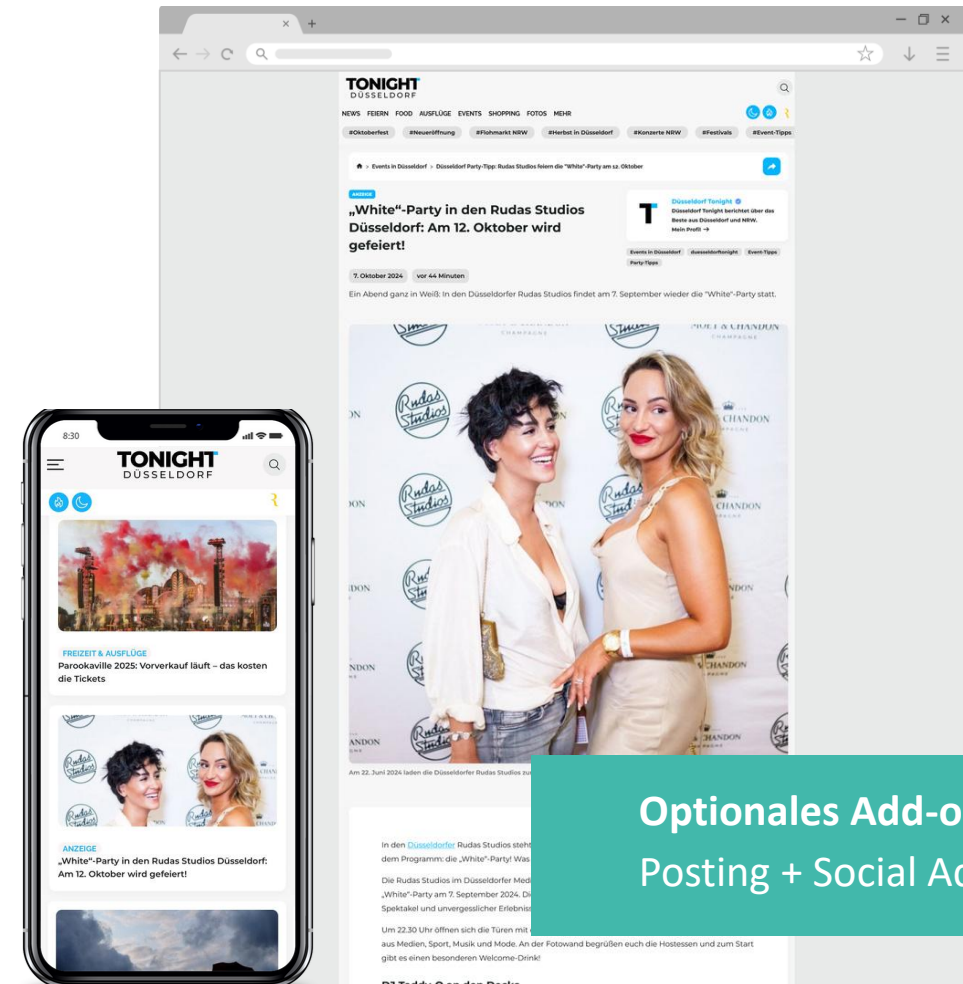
TONIGHT DÜSSELDORF

NEWS FEIERN FOOD AUSFLÜGE EVENTS SHOPPING FOTOS MEHR

#Oktoberfest #Neueröffnung #Flohmarkt NRW #Herbst in Düsseldorf #Konzerte NRW #Festivals #Event-Tipps

Events in Düsseldorf > Düsseldorf Party-Tipp: Rudas Studios feiern die "White"-Party am 12. Oktober

ANZEIGE

„White"-Party in den Rudas Studios Düsseldorf: Am 12. Oktober wird gefeiert!

Düsseldorf Tonight
Düsseldorf Tonight berichtet über das Beste aus Düsseldorf und NRW.
Mein Profil →

Events in Düsseldorf düsseldorftonight Event-Tipps Party-Tipps

7. Oktober 2024 vor 44 Minuten

Ein Abend ganz in Weiß: In den Düsseldorfer Rudas Studios findet am 7. September wieder die "White"-Party statt.

Am 22. Juni 2024 laden die Düsseldorfer Rudas Studios zur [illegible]

In den Düsseldorfer Rudas Studios steht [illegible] dem Programm: die „White"-Party! Was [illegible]

Die Rudas Studios im Düsseldorfer Med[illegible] „White"-Party am 7. September 2024. Di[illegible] Spektakel und unvergesslicher Erlebnis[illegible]

Um 22.30 Uhr öffnen sich die Türen mit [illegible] aus Medien, Sport, Musik und Mode. An der Fotowand begrüßen euch die Hostessen und zum Start gibt es einen besonderen Welcome-Drink!

8:30

TONIGHT DÜSSELDORF

FREIZEIT & AUSFLÜGE
Parookaville 2025: Vorverkauf läuft – das kosten die Tickets

ANZEIGE
„White"-Party in den Rudas Studios Düsseldorf: Am 12. Oktober wird gefeiert!

Optionales Add-o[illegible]
Posting + Social Ad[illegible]